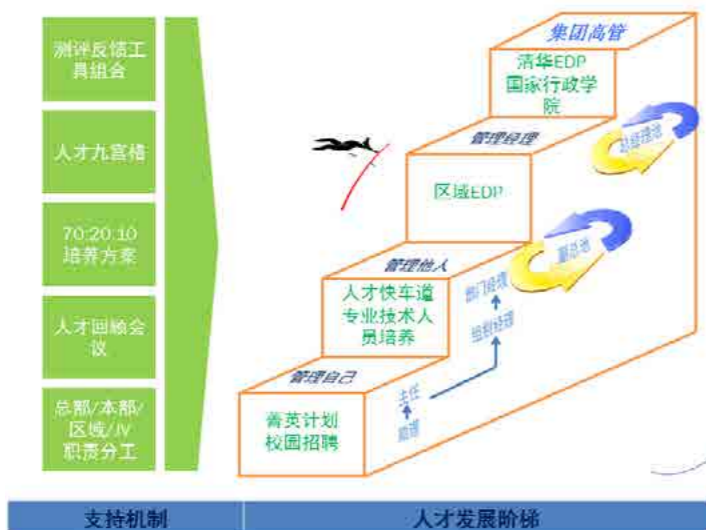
测评反馈工具组合

人才九宫格

70:20:10 培养方案

人才回顾会议

总部/本部/区域/JV 职责分工

集团高管

清华EDP 国家行政学院

管理经理

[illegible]

区域EDP

管理他人

人才快车道 专业技术人员培养

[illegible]

部门经理

组别经理

管理自己

菁英计划 校园招聘

主任

助理

支持机制

人才发展阶梯